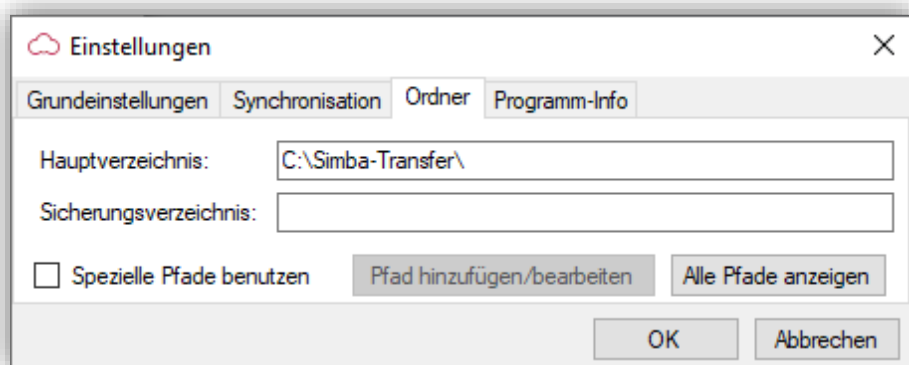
Einstellungen

×

Grundeinstellungen | Synchronisation | Ordner | Programm-Info

Hauptverzeichnis: C:\Simba-Transfer\

Sicherungsverzeichnis:

Spezielle Pfade benutzen

Pfad hinzufügen/bearbeiten

Alle Pfade anzeigen

OK

Abbrechen